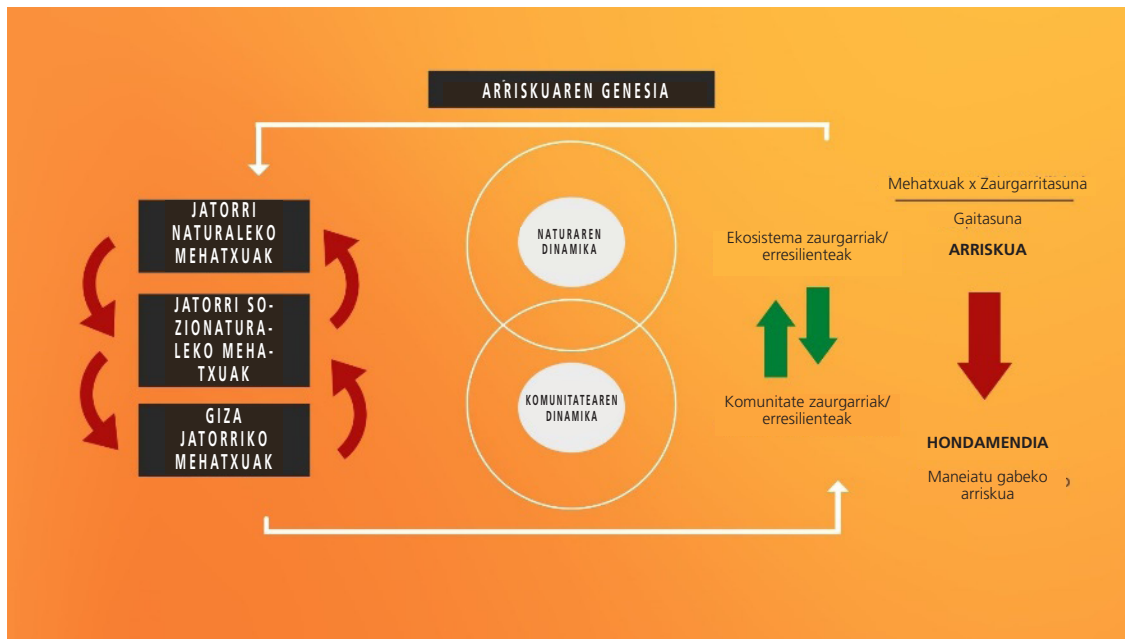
ARRISKUAREN GENESIA

JATORRI NATURALEKO MEHATXUAK

JATORRI SOZIONATURALEKO MEHATXUAK

GIZA JATORRIKO MEHATXUAK

NATURAREN DINAMIKA

KOMUNITATEAREN DINAMIKA

Ekosistema zaurgarriak/ erresilienteak

Komunitate zaurgarriak/ erresilienteak

$\frac{\text{Mehatxuak x Zaurgarritasuna}}{\text{Gaitasuna}}$

ARRISKUA

HONDAMENDIA

Maneiatu gabeko arriskua